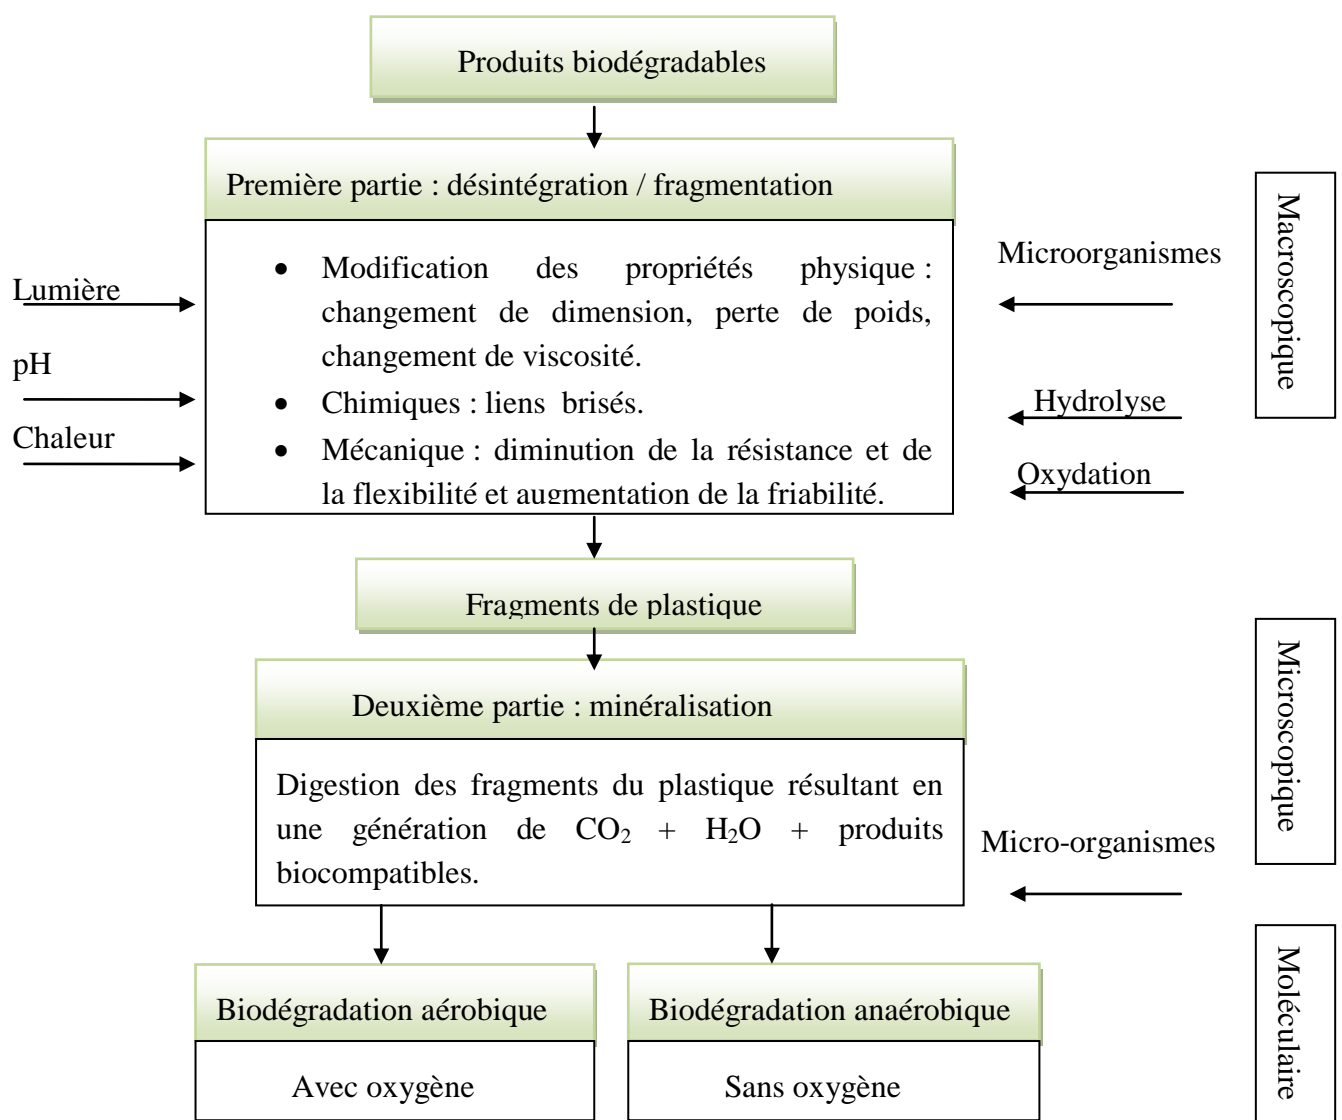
Produits biodégradables

Première partie : désintégration / fragmentation

Lumière

pH

Chaleur

- Modification des propriétés physique : changement de dimension, perte de poids, changement de viscosité.
- Chimiques : liens brisés.
- Mécanique : diminution de la résistance et de la flexibilité et augmentation de la friabilité.

Microorganismes

Hydrolyse

Oxydation

Macroscopique

Fragments de plastique

Deuxième partie : minéralisation

Digestion des fragments du plastique résultant en une génération de $CO_2$ + $H_2O$ + produits biocompatibles.

Micro-organismes

Microscopique

Biodégradation aérobique

Avec oxygène

Biodégradation anaérobique

Sans oxygène

Moléculaire